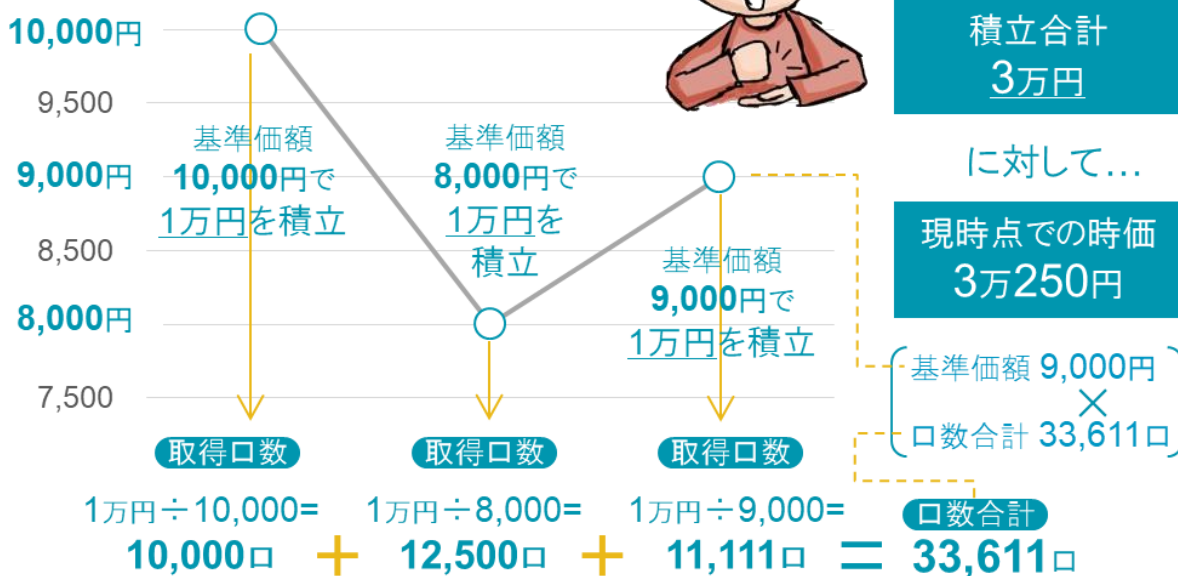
10,000円
9,500
9,000円
8,500
8,000円
7,500

基準価額
10,000円で
1万円を積立

基準価額
8,000円で
1万円を
積立

基準価額
9,000円で
1万円を積立

積立合計
3万円

に対して…

現時点での時価
3万250円

基準価額 9,000円
×
口数合計 33,611口

取得口数
1万円÷10,000=
10,000口

＋

取得口数
1万円÷8,000=
12,500口

＋

取得口数
1万円÷9,000=
11,111口

＝

口数合計
33,611口